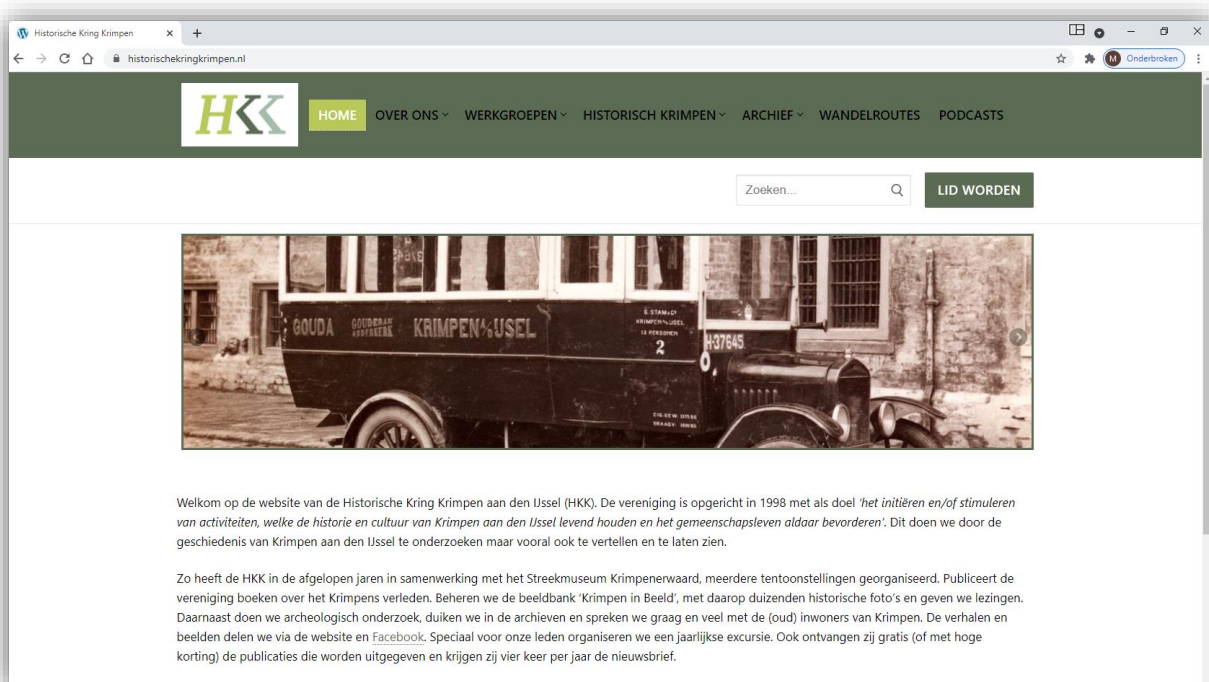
Historische Kring Krimpen × +

historischekringkrimpen.nl

M Onderbroken

HKK

HOME OVER ONS WERKGROEPEN HISTORISCH KRIMPEN ARCHIEF WANDELROUTES PODCASTS

Zoeken...

LID WORDEN

GOUDA GOUDERAK OUDEKERK KRIMPEN a/d IJSEL

KRIMPEN a/d IJSEL 12 PERSONEN 2

H-37645

Welkom op de website van de Historische Kring Krimpen aan den IJssel (HKK). De vereniging is opgericht in 1998 met als doel *'het initiëren en/of stimuleren van activiteiten, welke de historie en cultuur van Krimpen aan den IJssel levend houden en het gemeenschapsleven aldaar bevorderen'*. Dit doen we door de geschiedenis van Krimpen aan den IJssel te onderzoeken maar vooral ook te vertellen en te laten zien.

Zo heeft de HKK in de afgelopen jaren in samenwerking met het Streekmuseum Krimpenerwaard, meerdere tentoonstellingen georganiseerd. Publiceert de vereniging boeken over het Krimpens verleden. Beheren we de beeldbank 'Krimpen in Beeld', met daarop duizenden historische foto's en geven we lezingen. Daarnaast doen we archeologisch onderzoek, duiken we in de archieven en spreken we graag en veel met de (oud) inwoners van Krimpen. De verhalen en beelden delen we via de website en Facebook. Speciaal voor onze leden organiseren we een jaarlijkse excursie. Ook ontvangen zij gratis (of met hoge korting) de publicaties die worden uitgegeven en krijgen zij vier keer per jaar de nieuwsbrief.